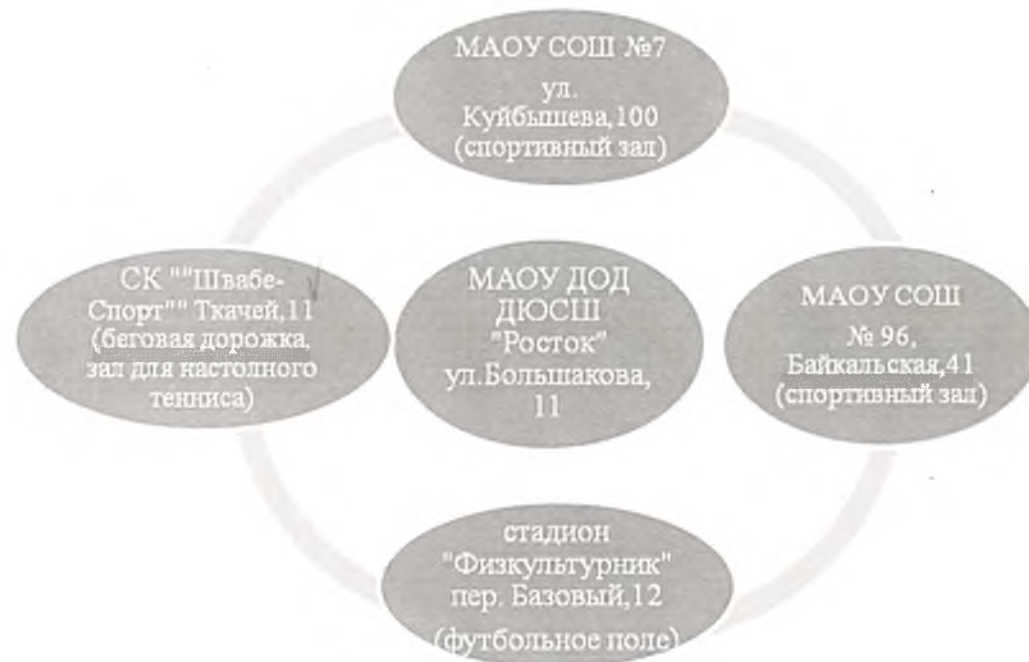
МАОУ СОШ №7 ул. Куйбышева,100 (спортивный зал)

СК ""Швабе-Спорт"" Ткачей,11 (беговая дорожка, зал для настолного тенниса)

МАОУ ДОД ДЮСШ "Росток" ул.Большакова, 11

МАОУ СОШ № 96, Байкальская,41 (спортивный зал)

стадион "Физкультурник" пер. Базовый,12 (футбольное поле)